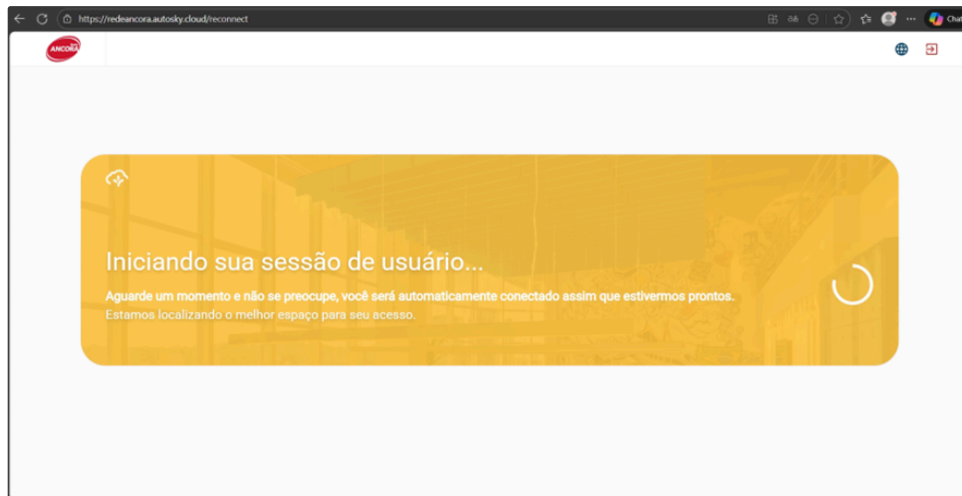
https://redeancora.autosky.cloud/reconnect

Chat

ANCORA

Iniciando sua sessão de usuário...

Aguarde um momento e não se preocupe, você será automaticamente conectado assim que estivermos prontos.
Estamos localizando o melhor espaço para seu acesso.